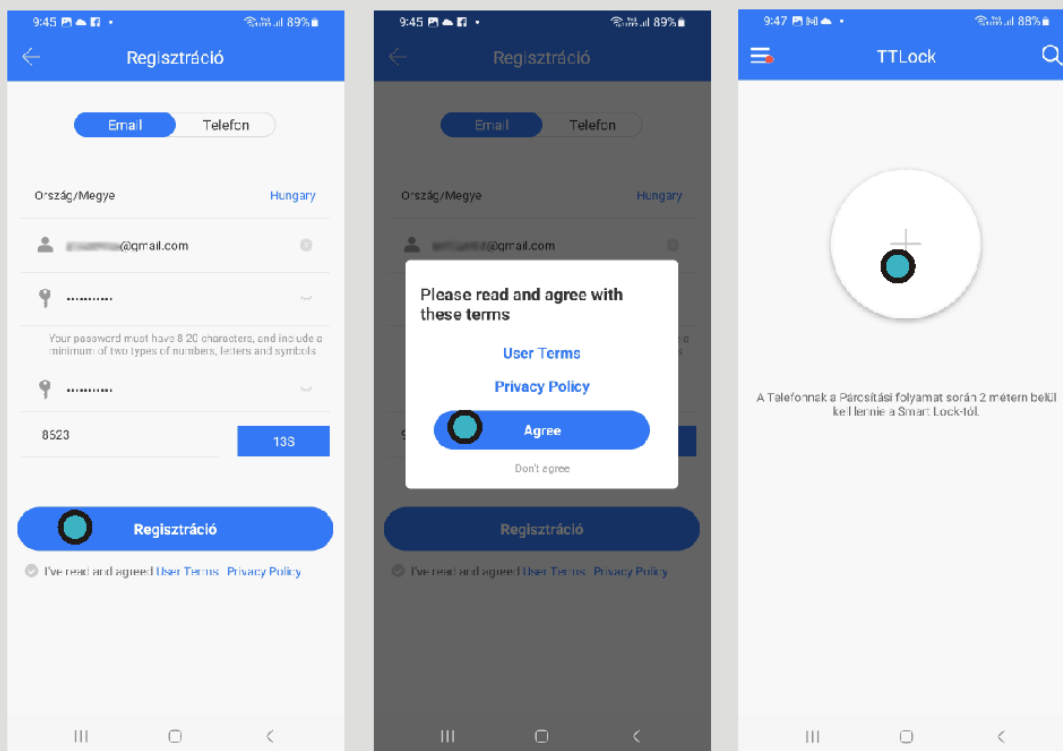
9:45 89%

Regisztráció

Email Telefon

Ország/Megye Hungary

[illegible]@gmail.com

••••••••••

Your password must have 8-20 characters, and include a minimum of two types of numbers, letters and symbols

••••••••••

8523

133

Regisztráció

I've read and agreed User Terms Privacy Policy

9:45 89%

Regisztráció

Email Telefon

Ország/Megye Hungary

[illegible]@gmail.com

Please read and agree with these terms

User Terms

Privacy Policy

Agree

Don't agree

Regisztráció

I've read and agreed User Terms Privacy Policy

9:47 88%

TTLock

A Telefonnak a Párosítási folyamat során 2 méteren belül kell lennie a Smart Lock-tól.